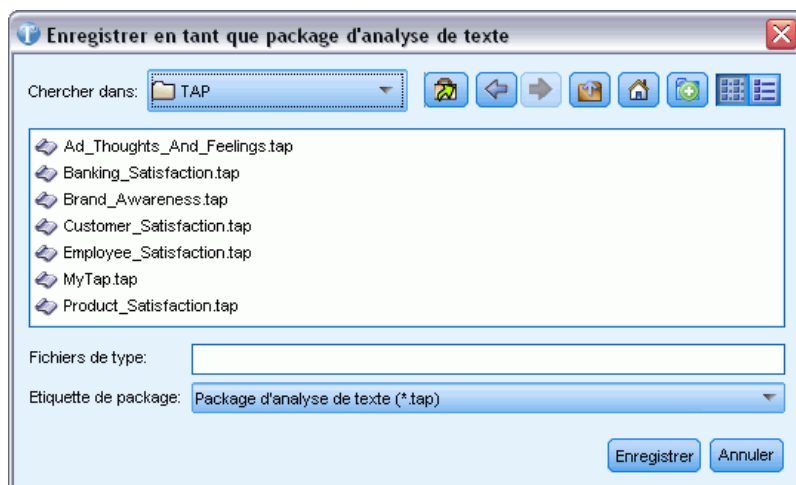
Enregistrer en tant que package d'analyse de texte

Chercher dans: TAP

Ad_Thoughts_And_Feelings.tap
Banking_Satisfaction.tap
Brand_Awareness.tap
Customer_Satisfaction.tap
Employee_Satisfaction.tap
MyTap.tap
Product_Satisfaction.tap

Fichiers de type:
Etiquette de package: Package d'analyse de texte (*.tap)

Enregistrer
Annuler